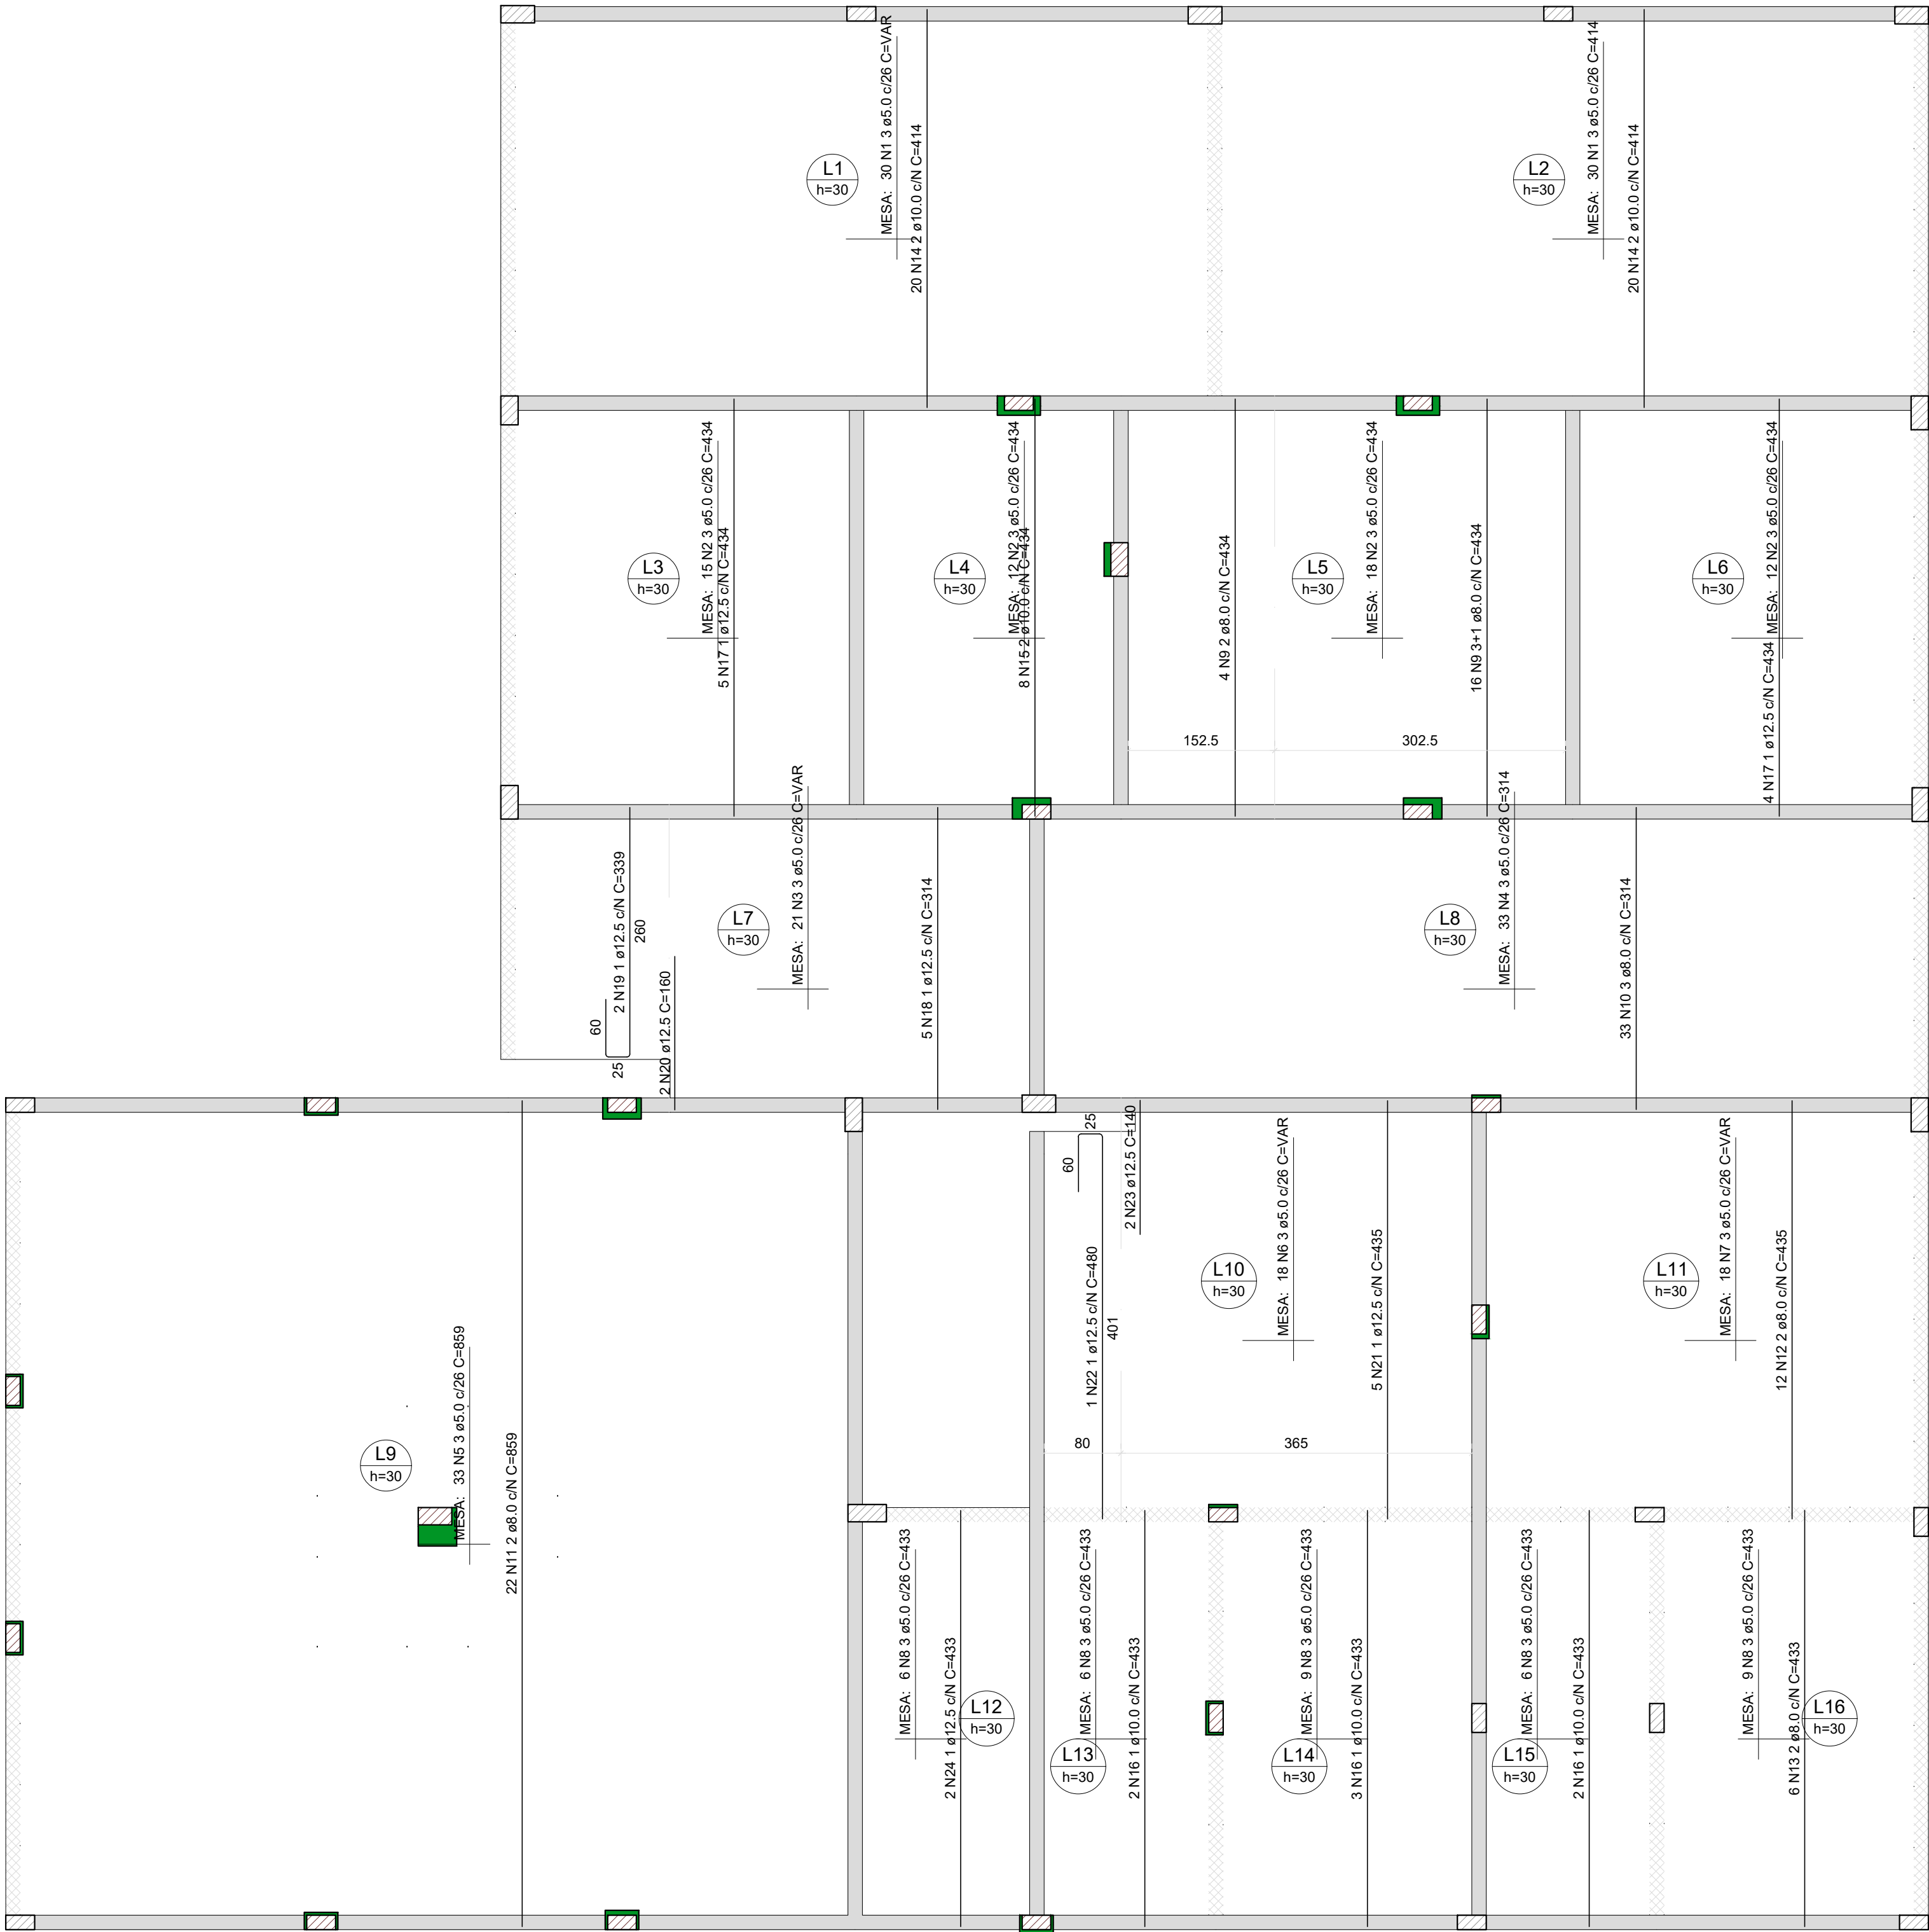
L1
h=30
MESA: 30 N1 3 ø5.0 c/26 C=VAR
20 N14 2 ø10.0 c/N C=414

L2
h=30
MESA: 30 N1 3 ø5.0 c/26 C=414
20 N14 2 ø10.0 c/N C=414

L3
h=30
MESA: 15 N2 3 ø5.0 c/26 C=434
5 N17 1 ø12.5 c/N C=434

L4
h=30
MESA: 12 N2 3 ø5.0 c/26 C=434
8 N15 2 ø10.0 c/N C=434

4 N9 2 ø8.0 c/N C=434

L5
h=30
MESA: 18 N2 3 ø5.0 c/26 C=434
16 N9 3+1 ø8.0 c/N C=434

L6
h=30
MESA: 12 N2 3 ø5.0 c/26 C=434
4 N17 1 ø12.5 c/N C=434

152.5
302.5

2 N19 1 ø12.5 c/N C=339
260
60
25
2 N20 ø12.5 C=160

L7
h=30
MESA: 21 N3 3 ø5.0 c/26 C=VAR
5 N18 1 ø12.5 c/N C=314

L8
h=30
MESA: 33 N4 3 ø5.0 c/26 C=314
33 N10 3 ø8.0 c/N C=314

25
60
2 N23 ø12.5 C=140
1 N22 1 ø12.5 c/N C=480
401

L10
h=30
MESA: 18 N6 3 ø5.0 c/26 C=VAR
5 N21 1 ø12.5 c/N C=435

L11
h=30
MESA: 18 N7 3 ø5.0 c/26 C=VAR
12 N12 2 ø8.0 c/N C=435

80
365

L9
h=30
MESA: 33 N5 3 ø5.0 c/26 C=859
22 N11 2 ø8.0 c/N C=859

MESA: 6 N8 3 ø5.0 c/26 C=433
2 N24 1 ø12.5 c/N C=433
L12
h=30

MESA: 6 N8 3 ø5.0 c/26 C=433
L13
h=30
2 N16 1 ø10.0 c/N C=433

MESA: 9 N8 3 ø5.0 c/26 C=433
L14
h=30
3 N16 1 ø10.0 c/N C=433

MESA: 6 N8 3 ø5.0 c/26 C=433
L15
h=30
2 N16 1 ø10.0 c/N C=433

MESA: 9 N8 3 ø5.0 c/26 C=433
6 N13 2 ø8.0 c/N C=433
L16
h=30